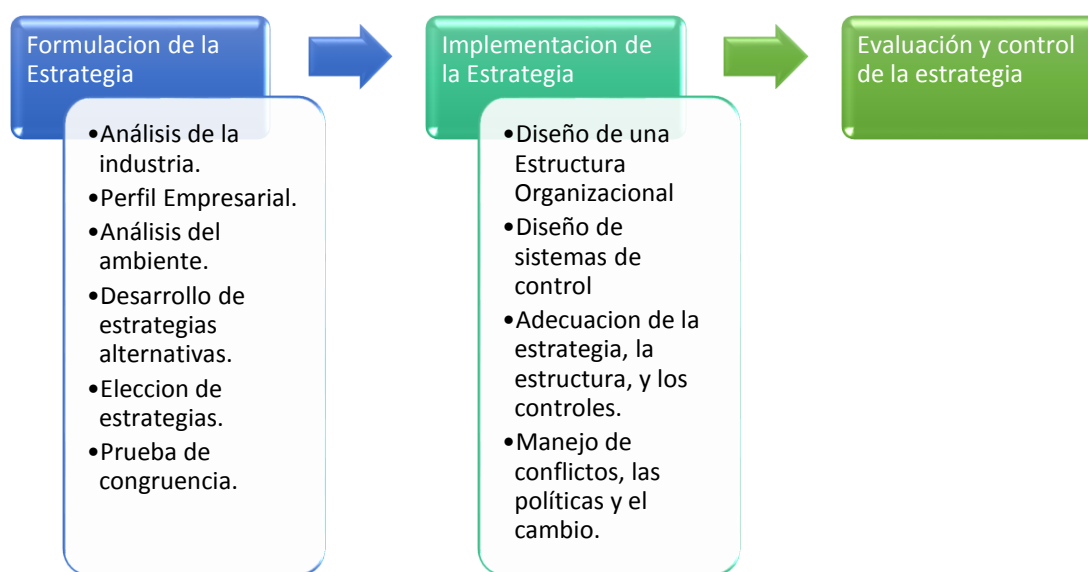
Formulacion de la Estrategia

•Análisis de la industria.
•Perfil Empresarial.
•Análisis del ambiente.
•Desarrollo de estrategias alternativas.
•Eleccion de estrategias.
•Prueba de congruencia.

Implementacion de la Estrategia

•Diseño de una Estructura Organizacional
•Diseño de sistemas de control
•Adecuacion de la estrategia, la estructura, y los controles.
•Manejo de conflictos, las políticas y el cambio.

Evaluación y control de la estrategia